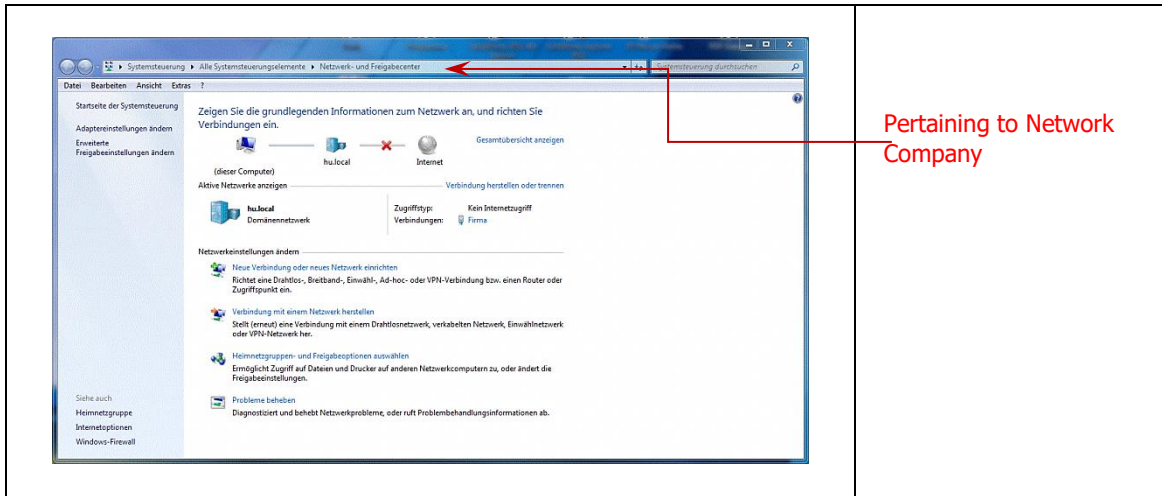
▸ Systemsteuerung ▸ Alle Systemsteuerungselemente ▸ Netzwerk- und Freigabecenter

Systemsteuerung durchsuchen

Datei Bearbeiten Ansicht Extras ?

Startseite der Systemsteuerung

Adaptereinstellungen ändern

Erweiterte Freigabeeinstellungen ändern

Zeigen Sie die grundlegenden Informationen zum Netzwerk an, und richten Sie Verbindungen ein.

Gesamtübersicht anzeigen

(dieser Computer) hu.local Internet

Aktive Netzwerke anzeigen

Verbindung herstellen oder trennen

hu.local
Domänennetzwerk

Zugriffstyp: Kein Internetzugriff
Verbindungen: Firma

Netzwerkeinstellungen ändern

Neue Verbindung oder neues Netzwerk einrichten
Richtet eine Drahtlos-, Breitband-, Einwähl-, Ad-hoc- oder VPN-Verbindung bzw. einen Router oder Zugriffspunkt ein.

Verbindung mit einem Netzwerk herstellen
Stellt (erneut) eine Verbindung mit einem Drahtlosnetzwerk, verkabelten Netzwerk, Einwählnetzwerk oder VPN-Netzwerk her.

Heimnetzgruppen- und Freigabeoptionen auswählen
Ermöglicht Zugriff auf Dateien und Drucker auf anderen Netzwerkcomputern zu, oder ändert die Freigabeeinstellungen.

Probleme beheben
Diagnostiziert und behebt Netzwerkprobleme, oder ruft Problembehandlungsinformationen ab.

Siehe auch
Heimnetzgruppe
Internetoptionen
Windows-Firewall

Pertaining to Network Company